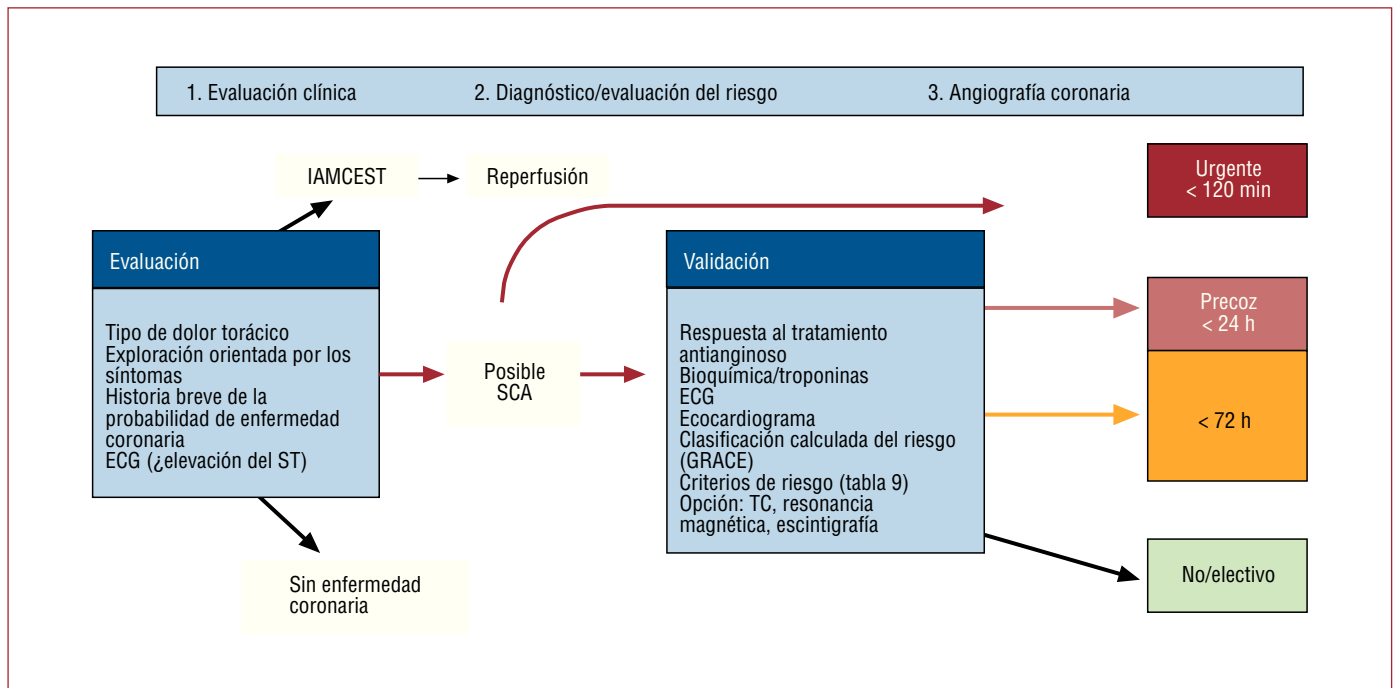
1. Evaluación clínica 2. Diagnóstico/evaluación del riesgo 3. Angiografía coronaria

IAMCEST

Reperfusión

Urgente
< 120 min

Evaluación

Tipo de dolor torácico
Exploración orientada por los síntomas
Historia breve de la probabilidad de enfermedad coronaria
ECG (¿elevación del ST)

Posible SCA

Validación

Respuesta al tratamiento antianginoso
Bioquímica/troponinas
ECG
Ecocardiograma
Clasificación calculada del riesgo (GRACE)
Criterios de riesgo (tabla 9)
Opción: TC, resonancia magnética, escintigrafía

Precoz
< 24 h

< 72 h

Sin enfermedad coronaria

No/electivo